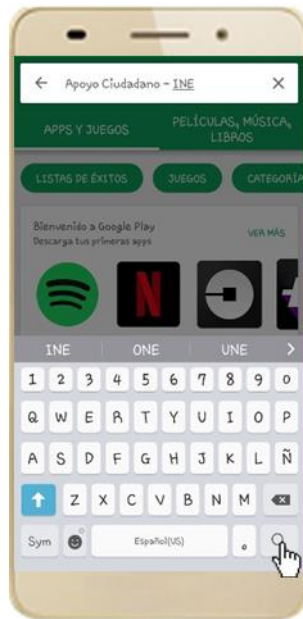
← Apoyo Ciudadano - INE ×

APPS Y JUEGOS

PELÍCULAS, MÚSICA, LIBROS

LISTAS DE ÉXITOS

JUEGOS

CATEGORÍA

Bienvenido a Google Play

Descarga tus primeras apps

VER MÁS

INE ONE UNE >

1 2 3 4 5 6 7 8 9 0

Q W E R T Y U I O P

A S D F G H J K L Ñ

Z X C V B N M

Sym

Español(US)

.